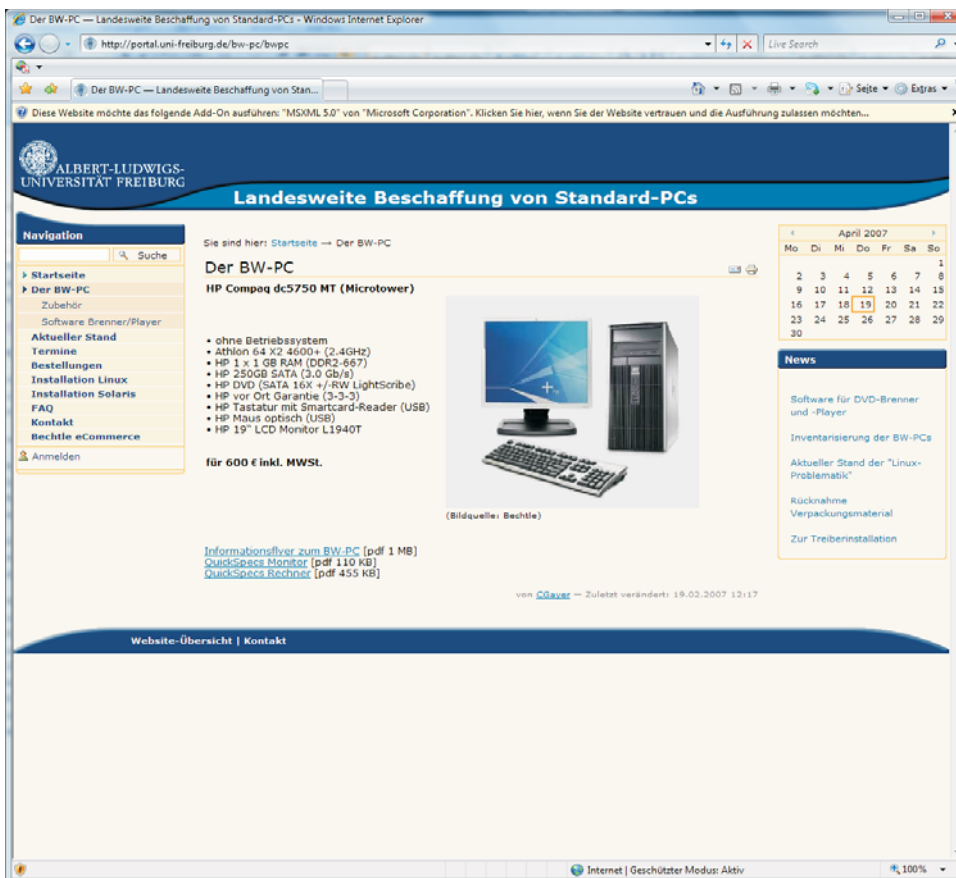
Der BW-PC — Landesweite Beschaffung von Standard-PCs - Windows Internet Explorer

http://portal.uni-freiburg.de/bw-pc/bwpc

Live Search

Der BW-PC — Landesweite Beschaffung von Stan...

Seite ▾ Extras ▾

Diese Website möchte das folgende Add-On ausführen: "MSXML 5.0" von "Microsoft Corporation". Klicken Sie hier, wenn Sie der Website vertrauen und die Ausführung zulassen möchten...

ALBERT-LUDWIGS-UNIVERSITÄT FREIBURG

Landesweite Beschaffung von Standard-PCs

Navigation

Suche

Startseite
Der BW-PC
Zubehör
Software Brenner/Player
Aktueller Stand
Termine
Bestellungen
Installation Linux
Installation Solaris
FAQ
Kontakt
Bechtle eCommerce

Anmelden

Sie sind hier: Startseite → Der BW-PC

Der BW-PC

HP Compaq dc5750 MT (Microtower)

• ohne Betriebssystem
• Athlon 64 X2 4600+ (2.4GHz)
• HP 1 x 1 GB RAM (DDR2-667)
• HP 250GB SATA (3.0 Gb/s)
• HP DVD (SATA 16X +/-RW LightScribe)
• HP vor Ort Garantie (3-3-3)
• HP Tastatur mit Smartcard-Reader (USB)
• HP Maus optisch (USB)
• HP 19" LCD Monitor L1940T

für 600 € inkl. MWSt.

(Bildquelle: Bechtle)

Informationsflyer zum BW-PC [pdf 1 MB]
QuickSpecs Monitor [pdf 110 KB]
QuickSpecs Rechner [pdf 455 KB]

von CGayer — Zuletzt verändert: 19.02.2007 12:17

| Mo | Di | Mi | Do | Fr | Sa | So |
|---|---|---|---|---|---|---|
| | | | | | | 1 |
| 2 | 3 | 4 | 5 | 6 | 7 | 8 |
| 9 | 10 | 11 | 12 | 13 | 14 | 15 |
| 16 | 17 | 18 | 19 | 20 | 21 | 22 |
| 23 | 24 | 25 | 26 | 27 | 28 | 29 |
| 30 | | | | | | |

April 2007

News

Software für DVD-Brenner und -Player

Inventarisierung der BW-PCs

Aktueller Stand der "Linux-Problematik"

Rücknahme Verpackungsmaterial

Zur Treiberinstallation

Website-Übersicht | Kontakt

Internet | Geschützter Modus: Aktiv

100%